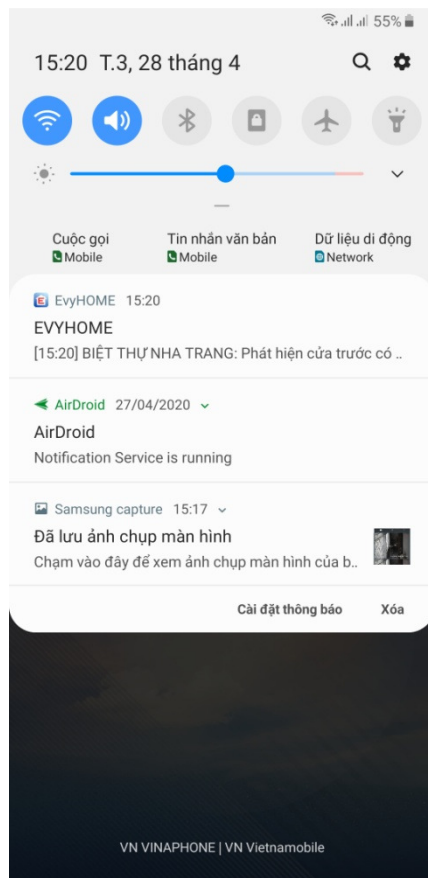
55%

15:20 T.3, 28 tháng 4

Cuộc gọi
Mobile

Tin nhắn văn bản
Mobile

Dữ liệu di động
Network

EvyHOME 15:20
EVYHOME
[15:20] BIỆT THỰ NHA TRANG: Phát hiện cửa trước có ..

AirDroid 27/04/2020
AirDroid
Notification Service is running

Samsung capture 15:17
Đã lưu ảnh chụp màn hình
Chạm vào đây để xem ảnh chụp màn hình của b..

Cài đặt thông báo Xóa

VN VINAPHONE | VN Vietnamobile